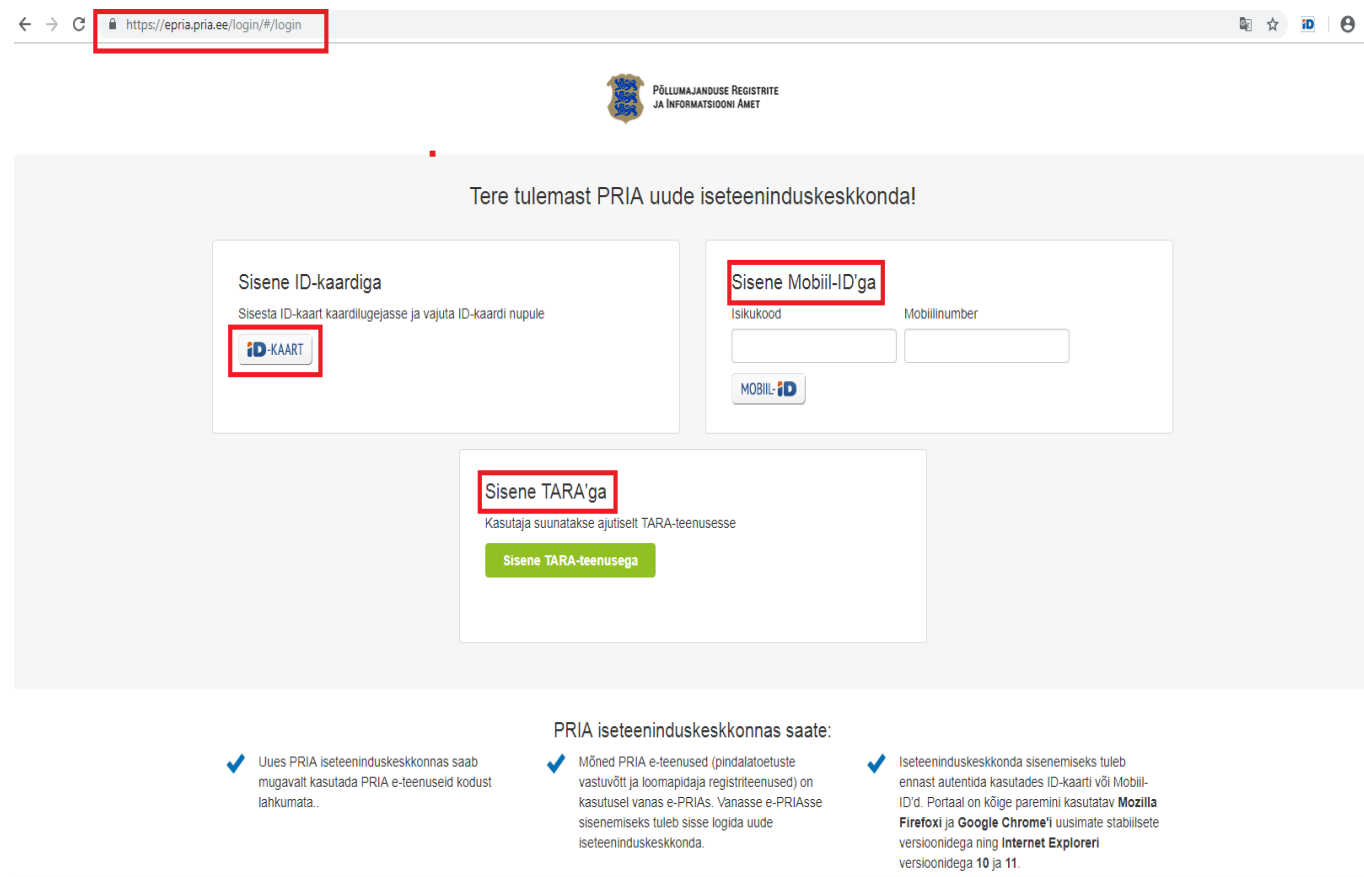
https://epria.pria.ee/login/#/login

iD

PÕLLUMAJANDUSE REGISTRITE JA INFORMATSIOONI AMET

Tere tulemast PRIA uude iseteeninduskeskkonda!

Sisene ID-kaardiga

Sisesta ID-kaart kaardilugejasse ja vajuta ID-kaardi nupule

iD-KAART

Sisene Mobiil-ID'ga

Isikukood

Mobiilinumber

MOBIIL-iD

Sisene TARA'ga

Kasutaja suunatakse ajutiselt TARA-teenusesse

Sisene TARA-teenusega

PRIA iseteeninduskeskkonnas saate:

Uues PRIA iseteeninduskeskkonnas saab mugavalt kasutada PRIA e-teenuseid kodust lahkumata..

Mõned PRIA e-teenused (pindalatoetuste vastuvõtt ja loomapidaja registriteenused) on kasutusel vanas e-PRIAs. Vanasse e-PRIAsse sisenemiseks tuleb sisse logida uude iseteeninduskeskkonda.

Iseteeninduskeskkonda sisenemiseks tuleb ennast autentida kasutades ID-kaarti või Mobiil-ID'd. Portaal on kõige paremini kasutatav **Mozilla Firefoxi** ja **Google Chrome'i** uusimate stabiilsete versioonidega ning **Internet Exploreri** versioonidega **10** ja **11**.